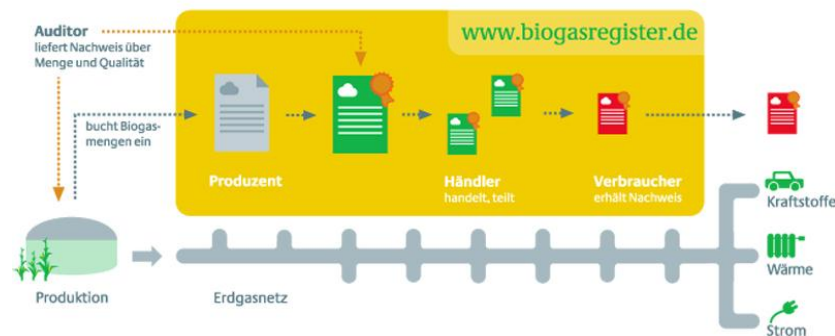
Auditor
liefert Nachweis über Menge und Qualität

www.biogasregister.de

bucht Biogasmengen ein

Produzent

Händler
handelt, teilt

Verbraucher
erhält Nachweis

Kraftstoffe

Wärme

Strom

Produktion

Erdgasnetz